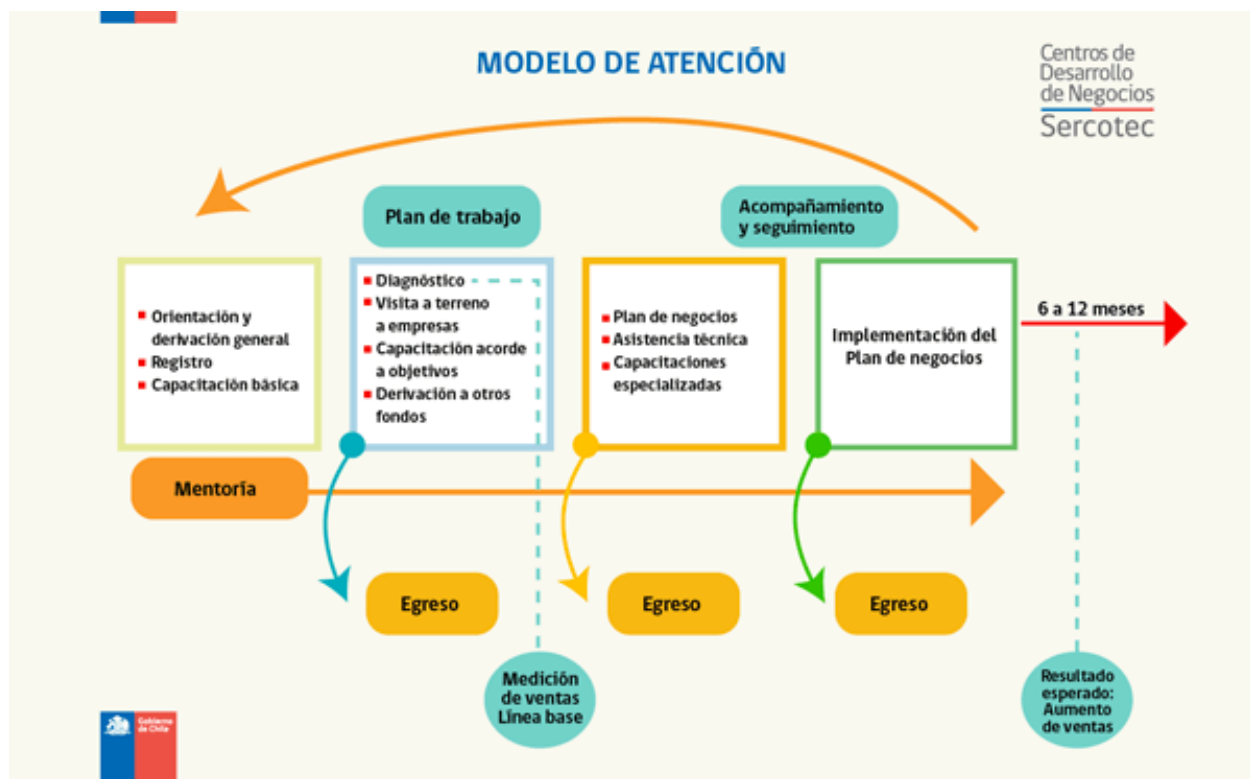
MODELO DE ATENCIÓN

Centros de Desarrollo de Negocios
Sercotec

Plan de trabajo

Acompañamiento y seguimiento

- Orientación y derivación general
- Registro
- Capacitación básica

- Diagnóstico
- Visita a terreno a empresas
- Capacitación acorde a objetivos
- Derivación a otros fondos

- Plan de negocios
- Asistencia técnica
- Capacitaciones especializadas

Implementación del Plan de negocios

6 a 12 meses

Mentoría

Egreso

Egreso

Egreso

Medición de ventas Línea base

Resultado esperado: Aumento de ventas

Gobierno de Chile